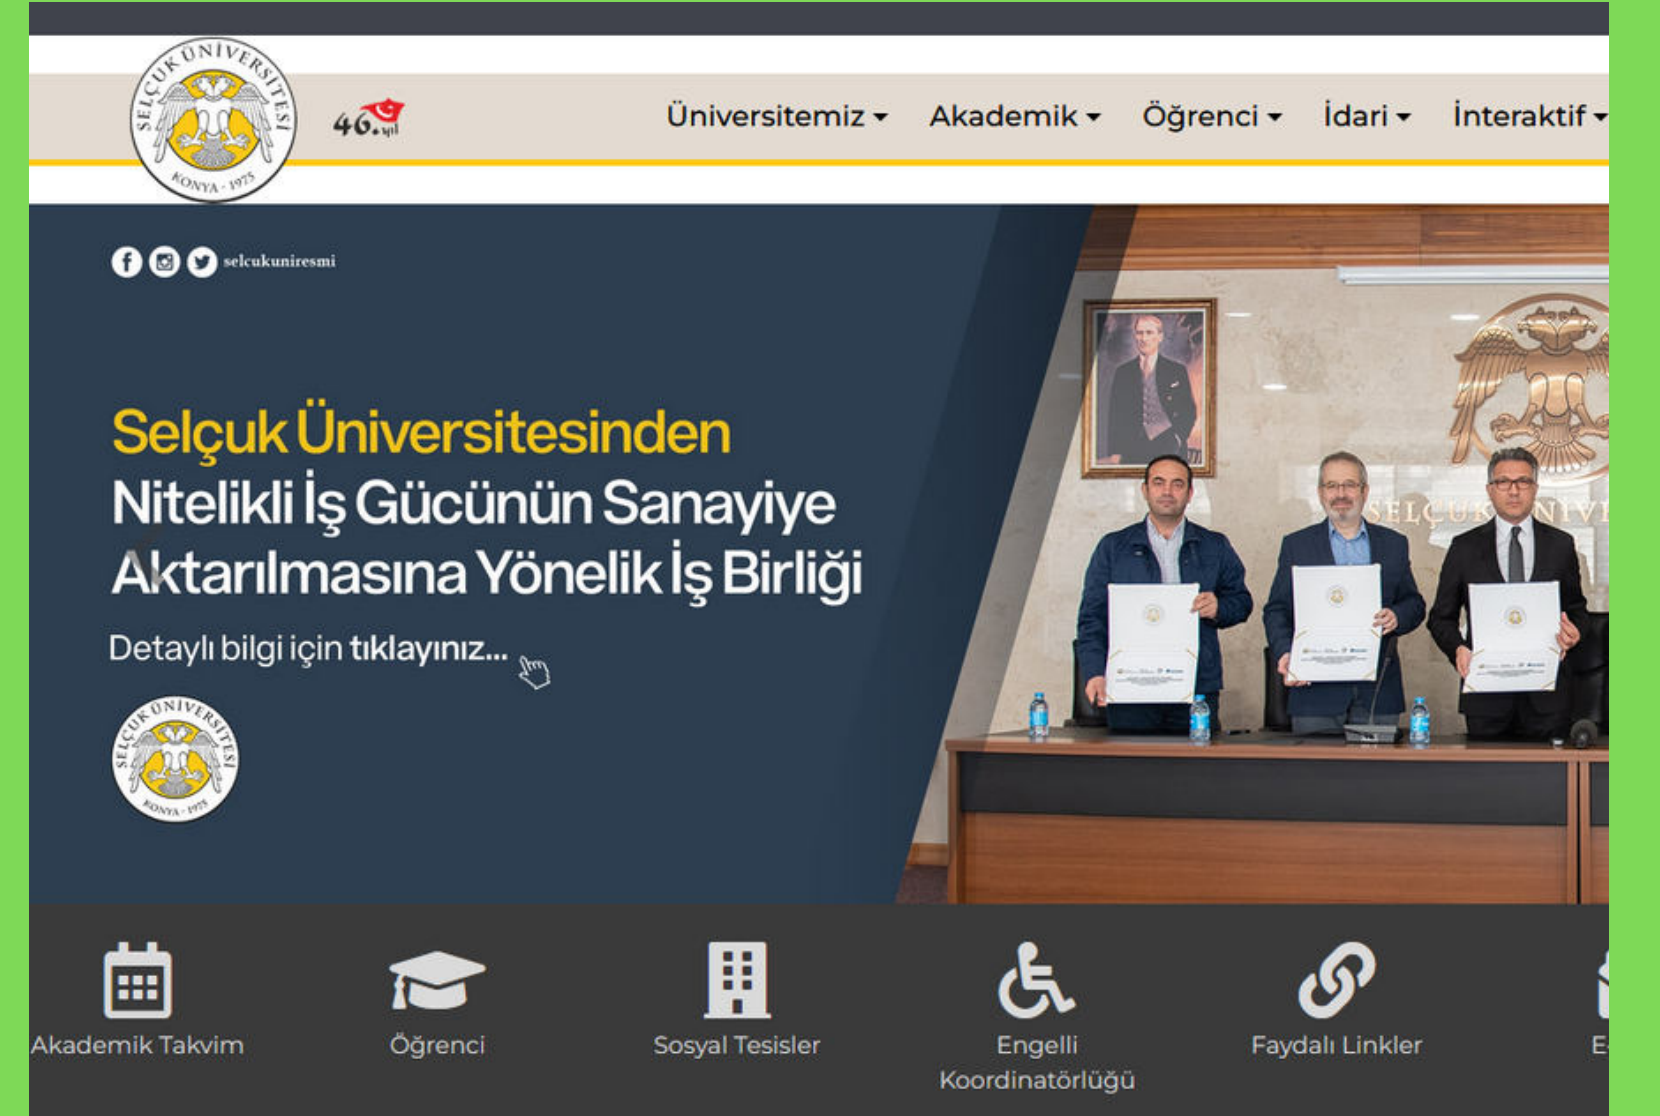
SELÇUK ÜNİVERSİTESİ KONYA · 1975

46. yıl

Üniversitemiz Akademik Öğrenci İdari İnteraktif

selcukuniresmi

Selçuk Üniversitesinden Nitelikli İş Gücünün Sanayiye Aktarılmasına Yönelik İş Birliği

Detaylı bilgi için tıklayınız...

SELÇUK ÜNİVERSİTESİ KONYA · 1975

SELÇUK ÜNİV

Akademik Takvim

Öğrenci

Sosyal Tesisler

Engelli Koordinatörlüğü

Faydalı Linkler

E